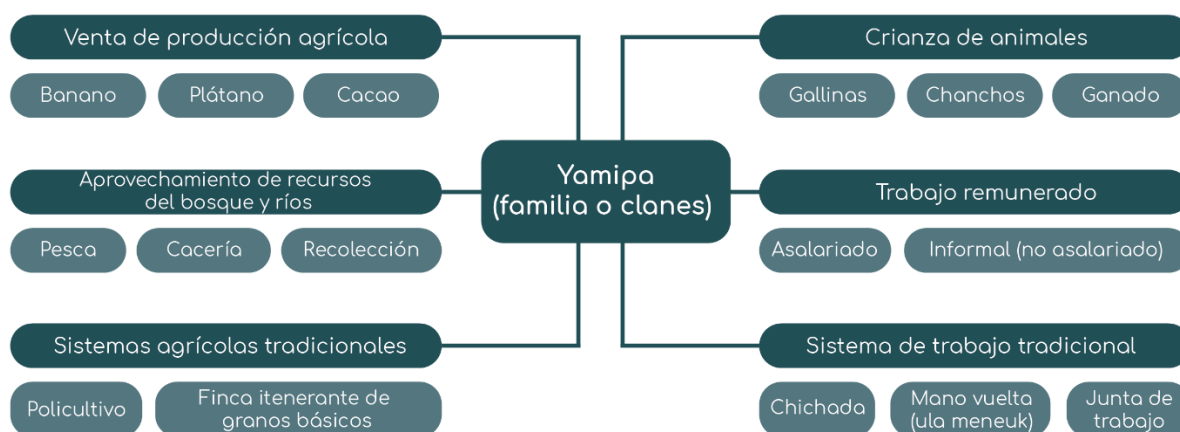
Yamipa (familia o clanes)

Venta de producción agrícola

Banano

Plátano

Cacao

Aprovechamiento de recursos del bosque y ríos

Pesca

Cacería

Recolección

Sistemas agrícolas tradicionales

Policultivo

Finca itenerante de granos básicos

Crianza de animales

Gallinas

Chanchos

Ganado

Trabajo remunerado

Asalariado

Informal (no asalariado)

Sistema de trabajo tradicional

Chichada

Mano vuelta (ula meneuk)

Junta de trabajo